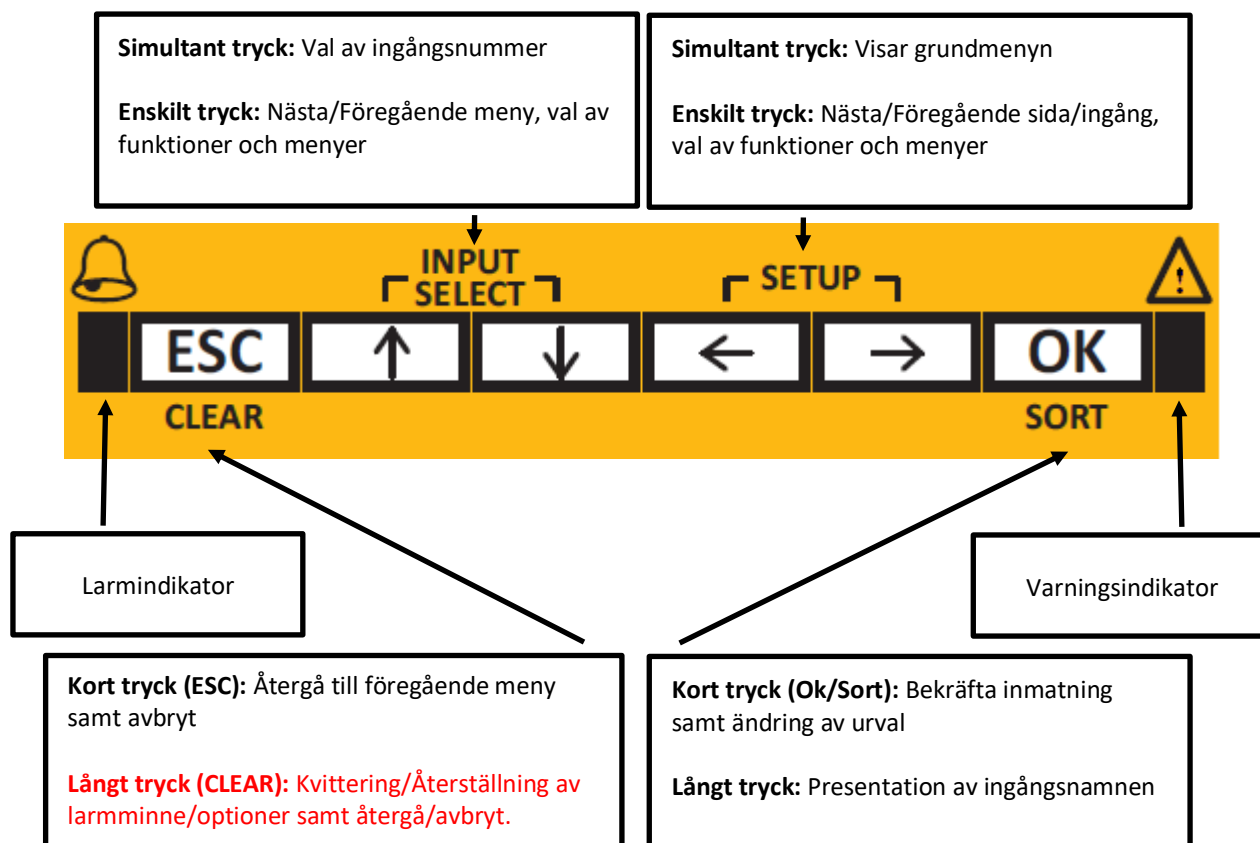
**Simultant tryck:** Val av ingångsnummer

**Enskilt tryck:** Nästa/Föregående meny, val av funktioner och menyer

**Simultant tryck:** Visar grundmenyn

**Enskilt tryck:** Nästa/Föregående sida/ingång, val av funktioner och menyer

INPUT SELECT

SETUP

ESC

↑

↓

←

→

OK

CLEAR

SORT

Larmindikator

Varningsindikator

**Kort tryck (ESC):** Återgå till föregående meny samt avbryt

**Långt tryck (CLEAR):** Kvittering/Återställning av larmminne/optioner samt återgå/avbryt.

**Kort tryck (Ok/Sort):** Bekräfta inmatning samt ändring av urval

**Långt tryck:** Presentation av ingångsnamnen